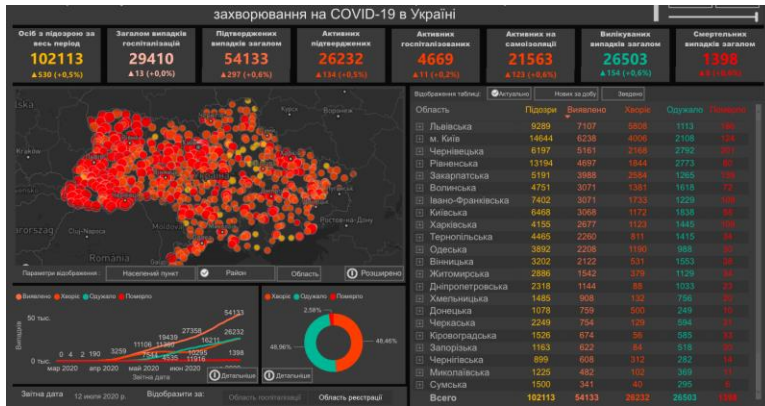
захворювання на COVID-19 в Україні

| Осіб з підозрою за весь період | Загалом випадків госпіталізацій | Підтверджених випадків загалом | Активних підтверджених | Активних госпіталізованих | Активних на самоізоляції | Вилікуваних випадків загалом | Смертельних випадків загалом |
|---|---|---|---|---|---|---|---|
| 102113 | 29410 | 54133 | 26232 | 4669 | 21563 | 26503 | 1398 |
| ▲530 (+0,5%) | ▲13 (+0,0%) | ▲297 (+0,6%) | ▲134 (+0,5%) | ▲11 (+0,2%) | ▲123 (+0,6%) | ▲154 (+0,6%) | ▲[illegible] |

Romania
Moldova
Ростов-на-Дону

Параметри відображення: Населений пункт | Район | Область | Розширено

Відображення таблиці: Актуально | Нових за добу | Зведено

| Область | Підозри | Виявлено | Хворіє | Одужало | Померло |
|---|---|---|---|---|---|
| Львівська | 9289 | 7107 | 5808 | 1113 | 186 |
| м. Київ | 14644 | 6238 | 4006 | 2108 | 124 |
| Чернівецька | 6197 | 5161 | 2168 | 2792 | 201 |
| Рівненська | 13194 | 4697 | 1844 | 2773 | 80 |
| Закарпатська | 5191 | 3988 | 2584 | 1265 | 139 |
| Волинська | 4751 | 3071 | 1381 | 1618 | 72 |
| Івано-Франківська | 7402 | 3071 | 1733 | 1229 | 109 |
| Київська | 6468 | 3068 | 1172 | 1838 | 58 |
| Харківська | 4155 | 2677 | 1123 | 1445 | 109 |
| Тернопільська | 4465 | 2260 | 811 | 1415 | 34 |
| Одеська | 3892 | 2208 | 1190 | 988 | 30 |
| Вінницька | 3202 | 2122 | 531 | 1553 | 38 |
| Житомирська | 2886 | 1542 | 379 | 1129 | 34 |
| Дніпропетровська | 2318 | 1144 | 88 | 1033 | 23 |
| Хмельницька | 1485 | 908 | 132 | 756 | 20 |
| Донецька | 1078 | 759 | 500 | 249 | 10 |
| Черкаська | 2249 | 754 | 129 | 594 | 31 |
| Кіровоградська | 1526 | 674 | 96 | 565 | 13 |
| Запорізька | 1163 | 622 | 84 | 518 | 20 |
| Чернігівська | 899 | 608 | 312 | 282 | 14 |
| Миколаївська | 1225 | 482 | 102 | 369 | 11 |
| Сумська | 1500 | 341 | 40 | 295 | 6 |
| Всього | 102113 | 54133 | 26232 | 26503 | 1398 |

Виявлено Хворіє Одужало Померло
50 тис.
0 тис.
Випадків
0 4 2 190 3259 11411 19439 27358 54133 26232 1398 16211 10295 7544 2355 11016 526
мар 2020 апр 2020 май 2020 июн 2020
Звітна дата
Детальніше

Хворіє Одужало Померло
2,58%
48,96%
48,46%
Детальніше

Звітна дата 12 июля 2020 р. Відобразити за: Область госпіталізації Область реєстрації